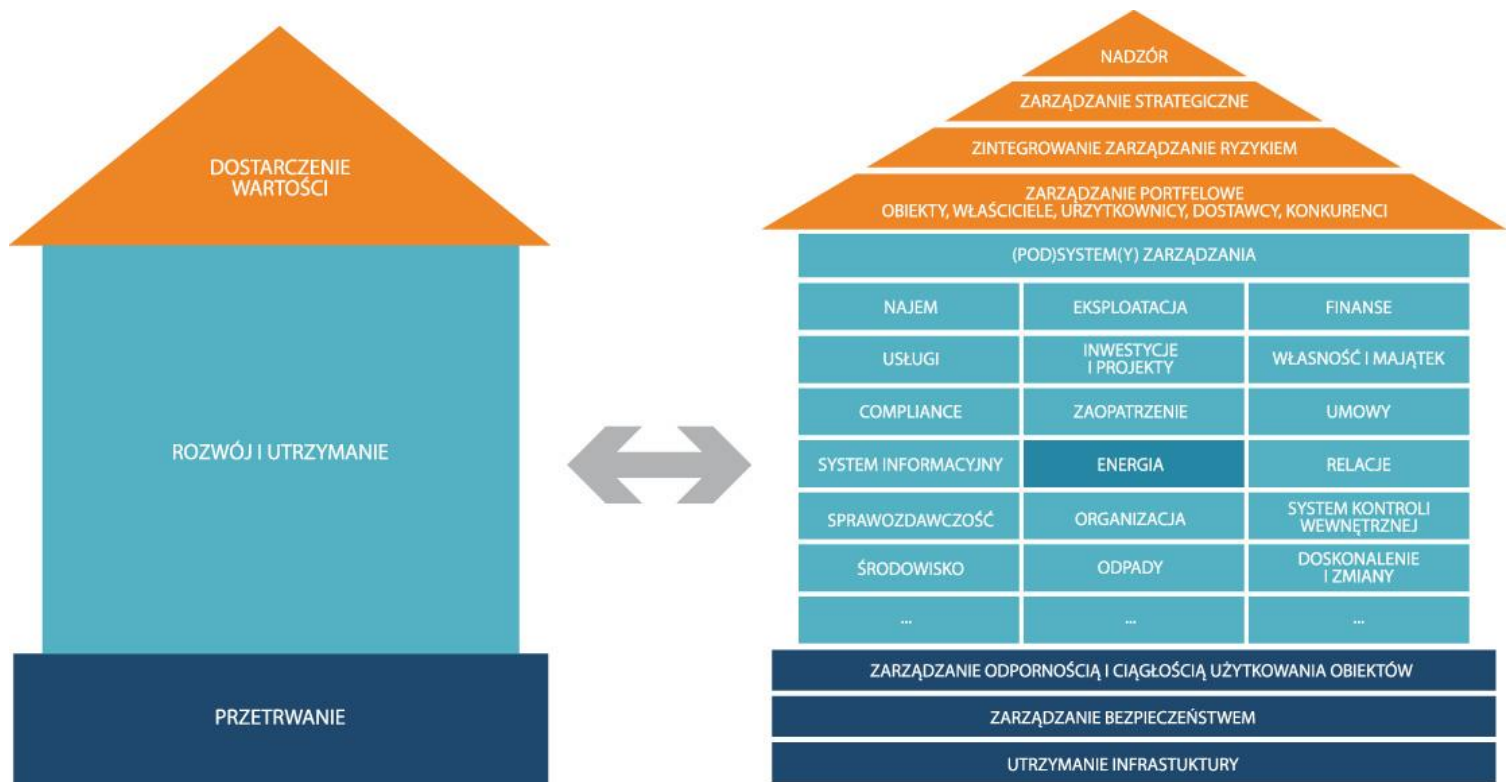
DOSTARCZENIE WARTOŚCI

ROZWÓJ I UTRZYMANIE

PRZETRWANIE

NADZÓR

ZARZĄDZANIE STRATEGICZNE

ZINTEGROWANIE ZARZĄDZANIE RYZYKIEM

ZARZĄDZANIE PORTFELOWE
OBIEKTY, WŁAŚCICIELE, UŻYTKOWNICY, DOSTAWCY, KONKURENCI

(POD)SYSTEM(Y) ZARZĄDZANIA

| NAJEM | EKSPLOATACJA | FINANSE |
|---|---|---|
| USŁUGI | INWESTYCJE I PROJEKTY | WŁASNOŚĆ I MAJĄTEK |
| COMPLIANCE | ZAOPATRZENIE | UMOWY |
| SYSTEM INFORMACYJNY | ENERGIA | RELACJE |
| SPRAWOZDAWCZOŚĆ | ORGANIZACJA | SYSTEM KONTROLI WEWNĘTRZNEJ |
| ŚRODOWISKO | ODPADY | DOSKONALENIE I ZMIANY |
| ... | ... | ... |

ZARZĄDZANIE ODPORNOŚCIĄ I CIĄGŁOŚCIĄ UŻYTKOWANIA OBIEKTÓW

ZARZĄDZANIE BEZPIECZEŃSTWEM

UTRZYMANIE INFRASTUKTURY